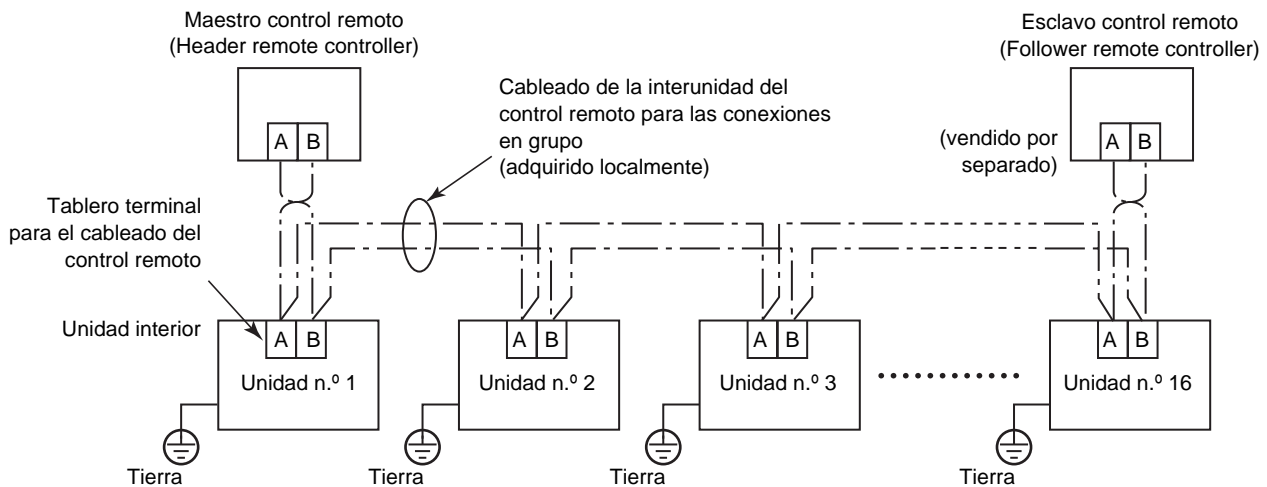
Maestro control remoto
(Header remote controller)

A B

Cableado de la interunidad del control remoto para las conexiones en grupo
(adquirido localmente)

Esclavo control remoto
(Follower remote controller)

(vendido por separado)

A B

Tablero terminal para el cableado del control remoto

Unidad interior

A B
Unidad n.º 1

A B
Unidad n.º 2

A B
Unidad n.º 3

A B
Unidad n.º 16

Tierra
Tierra
Tierra
Tierra